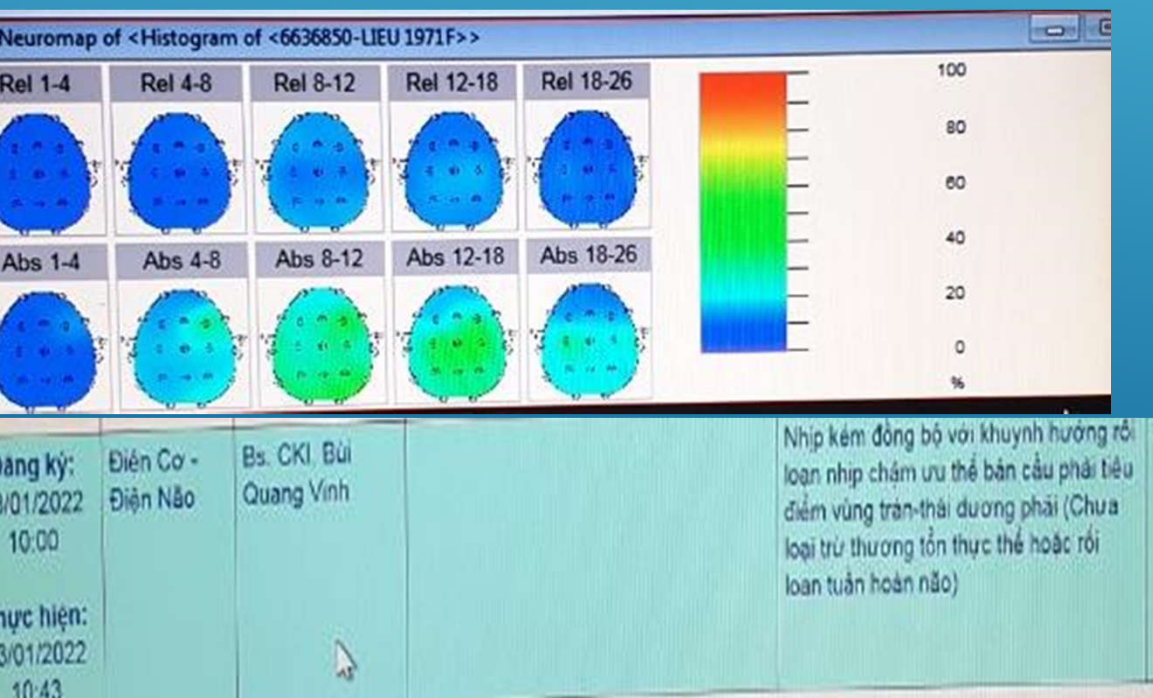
Neuromap of <Histogram of <6636850-LIEU 1971F>>

Rel 1-4 | Rel 4-8 | Rel 8-12 | Rel 12-18 | Rel 18-26

Abs 1-4 | Abs 4-8 | Abs 8-12 | Abs 12-18 | Abs 18-26

100
80
60
40
20
0
%

ăng ký:
3/01/2022
10:00

hực hiện:
3/01/2022
10:43

Điện Cơ - Điện Não

Bs. CKI. Bùi Quang Vinh

Nhịp kém đồng bộ với khuynh hướng rối loạn nhịp chậm ưu thế bán cầu phải tiêu điểm vùng trán-thái dương phải (Chưa loại trừ thương tổn thực thể hoặc rối loạn tuần hoàn não)